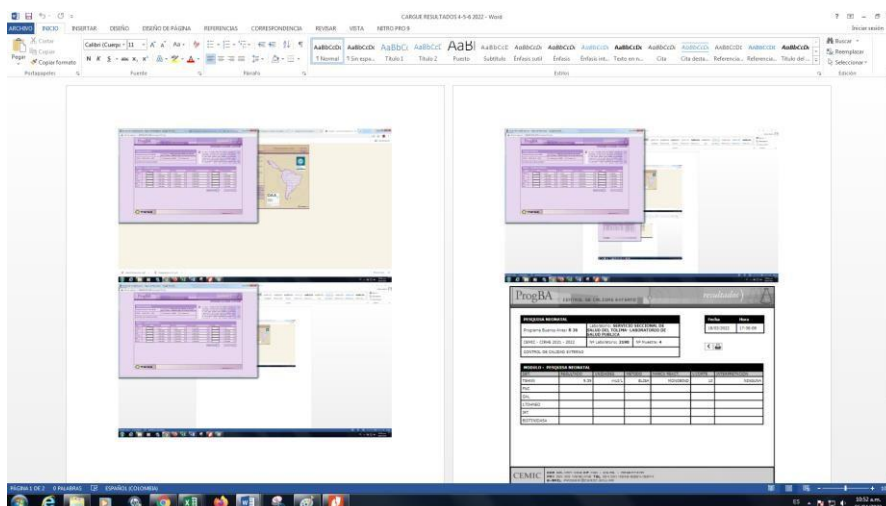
ARCHIVO INICIO INSERTAR DISEÑO DISEÑO DE PÁGINA REFERENCIAS CORRESPONDENCIA REVISAR VISTA NITRO PRO 9

CARGUE RESULTADOS 4-5-6 2022 - Word

Iniciar sesión

Cortar
Copiar
Pegar
Copiar formato
Portapapeles

Calibri (Cuerpo 11
N K S
Fuente

Párrafo

AaBbCcDc AaBbCcDc AaBbCc AaBbCcC AaBl AaBbCcD AaBbCcDc AaBbCcDc AaBbCcDc AaBbCcDc AaBbCcDc AaBbCcDc AABBCCDI AABBCCDI AaBbCcDc
¶ Normal ¶ Sin espa... Título 1 Título 2 Puesto Subtítulo Énfasis sutil Énfasis Énfasis int... Texto en n... Cita Cita desta... Referencia... Referencia... Título del ...
Estilos

Buscar
Reemplazar
Seleccionar
Edición

ProgBA
CONTROL DE CALIDAD EXTERNO
resultados

PESQUISA NEONATAL
Programa Buenos Aires 6.35
LABORATORIO: SERVICIO SECCIONAL DE SALUD DEL TOLIMA - LABORATORIO DE SALUD PUBLICA
CEMIC - CDNB 2021 - 2022
Nº Laboratorio: 3190
Nº Muestra: 4
CONTROL DE CALIDAD EXTERNO
Fecha 18/03/2022
Hora 17:56:08

MODULO - PESQUISA NEONATAL

| | | | | | | |
|---|---|---|---|---|---|---|
| TNEO | 9.35 | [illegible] | ELISA | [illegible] | 10 | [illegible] |
| PKU | | | | | | |
| GAL | | | | | | |
| 17OHP | | | | | | |
| IRT | | | | | | |
| BIOTINIDASA | | | | | | |

CEMIC

PÁGINA 1 DE 2 0 PALABRAS ESPAÑOL (COLOMBIA)

10:52 a.m.